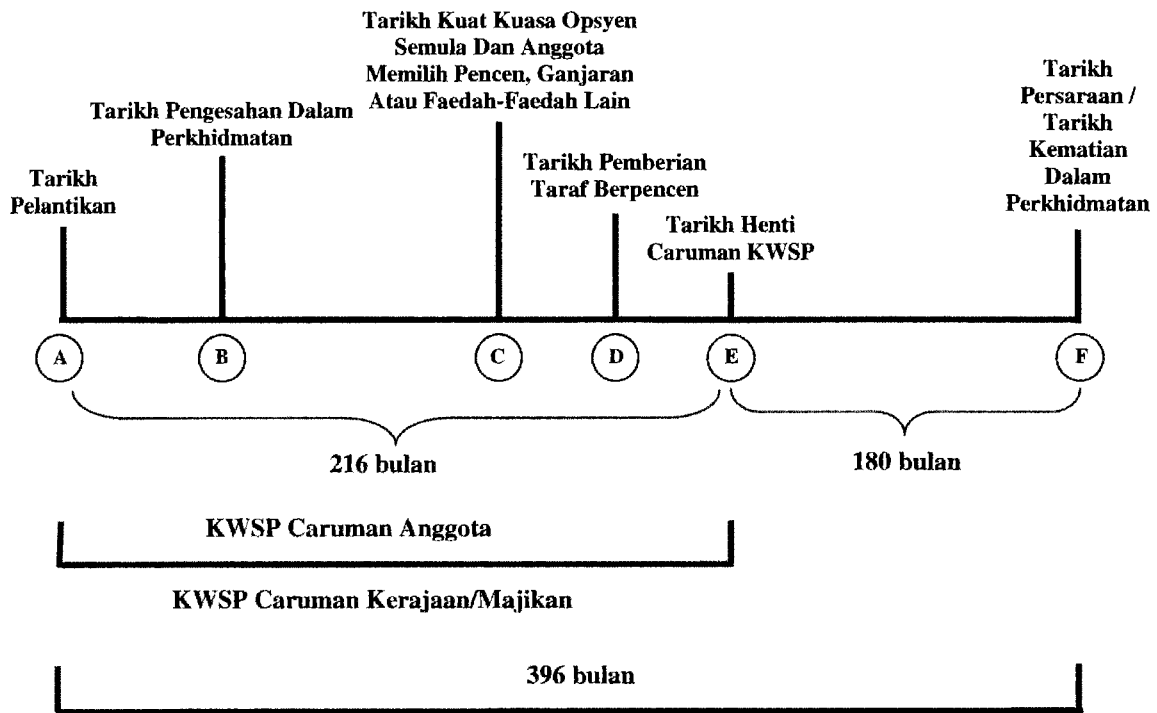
Tarikh Pelantikan

Tarikh Pengesahan Dalam Perkhidmatan

Tarikh Kuat Kuasa Opsyen Semula Dan Anggota Memilih Pencen, Ganjaran Atau Faedah-Faedah Lain

Tarikh Pemberian Taraf Berpencen

Tarikh Henti Caruman KWSP

Tarikh Persaraan / Tarikh Kematian Dalam Perkhidmatan

A B C D E F

216 bulan

180 bulan

KWSP Caruman Anggota

KWSP Caruman Kerajaan/Majikan

396 bulan